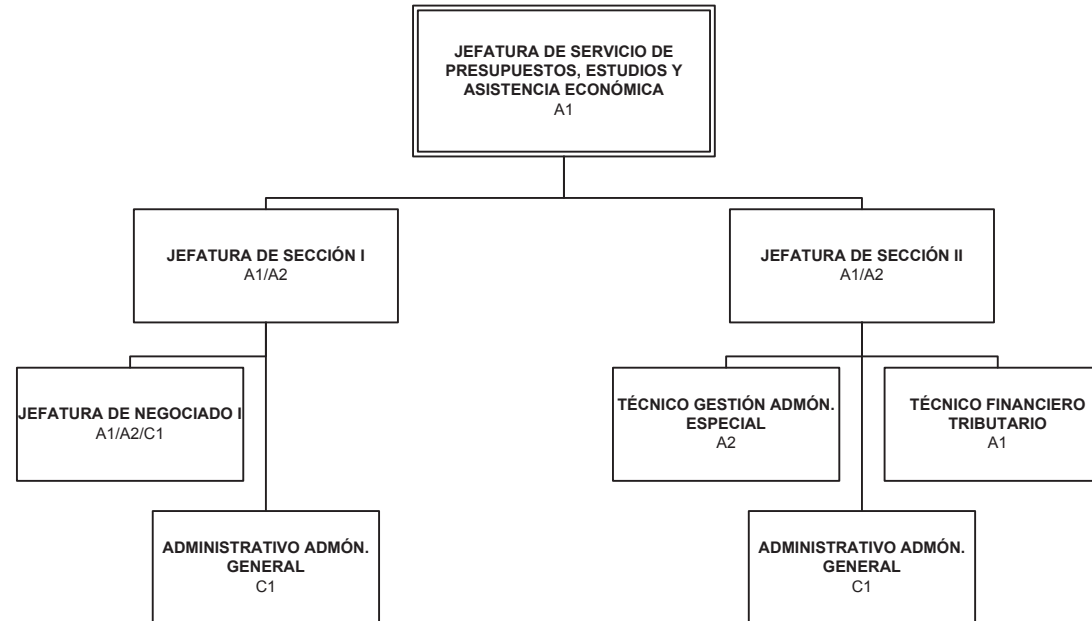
JEFATURA DE SERVICIO DE PRESUPUESTOS, ESTUDIOS Y ASISTENCIA ECONÓMICA
A1

JEFATURA DE SECCIÓN I
A1/A2

JEFATURA DE NEGOCIADO I
A1/A2/C1

ADMINISTRATIVO ADMÓN. GENERAL
C1

JEFATURA DE SECCIÓN II
A1/A2

TÉCNICO GESTIÓN ADMÓN. ESPECIAL
A2

TÉCNICO FINANCIERO TRIBUTARIO
A1

ADMINISTRATIVO ADMÓN. GENERAL
C1